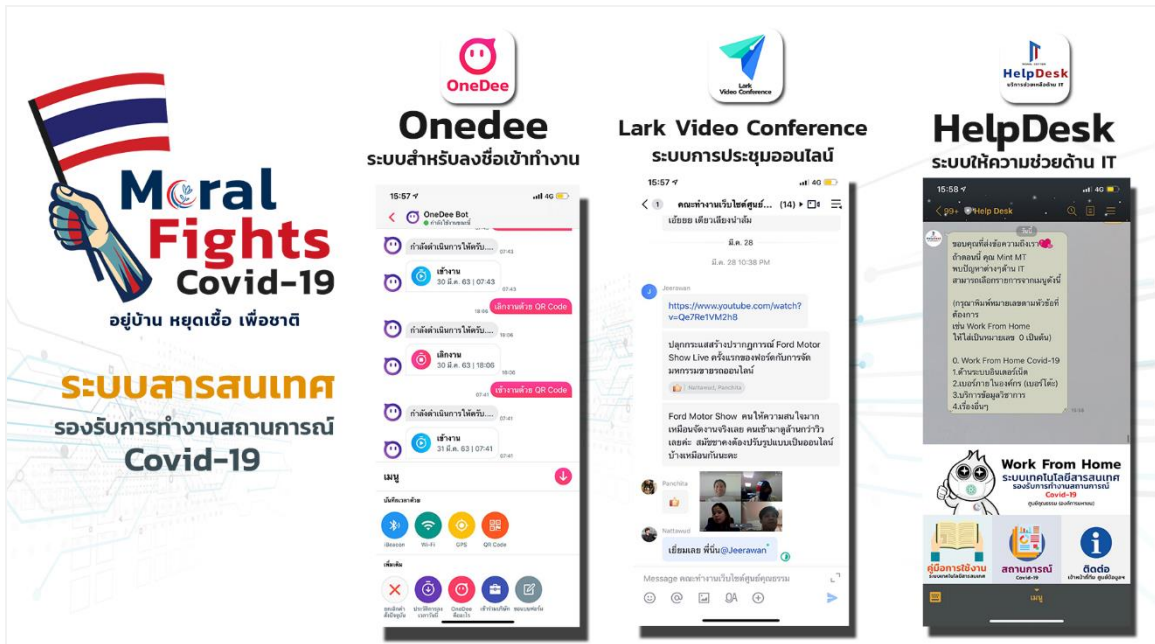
Moral Fights Covid-19

อยู่บ้าน หยุดเชื้อ เพื่อชาติ

ระบบสารสนเทศ

รองรับการทำงานสถานการณ์ Covid-19

OneDee

Onedee

ระบบสำหรับลงชื่อเข้าทำงาน

15:57

OneDee Bot

กำลังดำเนินการให้ครับ...

เข้างาน

30 มี.ค. 63 | 07:43

เลิกงานด้วย QR Code

กำลังดำเนินการให้ครับ...

เลิกงาน

30 มี.ค. 63 | 18:06

เข้างานด้วย QR Code

กำลังดำเนินการให้ครับ...

เข้างาน

31 มี.ค. 63 | 07:41

เมนู

iBeacon

Wi-Fi

GPS

QR Code

Lark Video Conference

Lark Video Conference

ระบบการประชุมออนไลน์

15:57

คณะทำงานเว็บไซต์ศูนย์... (14)

เยี่ยมเลย เดียวเสียงนำลัม

มี.ค. 28

มี.ค. 28 10:38 PM

Jeerawan

https://www.youtube.com/watch?v=Qe7Re1VM2h8

ปลุกกระแสสร้างปรากฏการณ์ Ford Motor Show Live ครั้งแรกของฟอร์ดกับการจัดมหกรรมขายรถออนไลน์

Ford Motor Show คนให้ความสนใจมากเหมือนจัดงานจริงเลย คนเข้ามาดูล้านกว่าวิวเลยค่ะ สมัยขาดต้องปรับรูปแบบเป็นออนไลน์บ้างเหมือนกันนะคะ

Penchita

Nattawud

เยี่ยมเลย พี่นั่น@Jeerawan

Message คณะทำงานเว็บไซต์ศูนย์คุณธรรม

HelpDesk
บริการช่วยเหลือด้าน IT

HelpDesk

ระบบให้ความช่วยด้าน IT

15:58

Help Desk

ขอบคุณที่ส่งข้อความถึงเรา
ถ้าตอนนี้ คุณ Mint MT
พบปัญหาต่างๆด้าน IT
สามารถเลือกรายการจากเมนูดังนี้

(กรุณาพิมพ์หมายเลขตามหัวข้อที่ต้องการ
เช่น Work From Home
ให้ใส่เป็นหมายเลข 0 เป็นต้น)

0. Work From Home Covid-19
1.ด้านระบบอินเตอร์เน็ต
2.เบอร์ภายในองค์กร (เบอร์โต๊ะ)
3.บริการข้อมูลวิชาการ
4.เรื่องอื่นๆ

Work From Home
ระบบเทคโนโลยีสารสนเทศ
รองรับการทำงานสถานการณ์
Covid-19

คู่มือการใช้งาน

สถานการณ์

ติดต่อ

เมนู